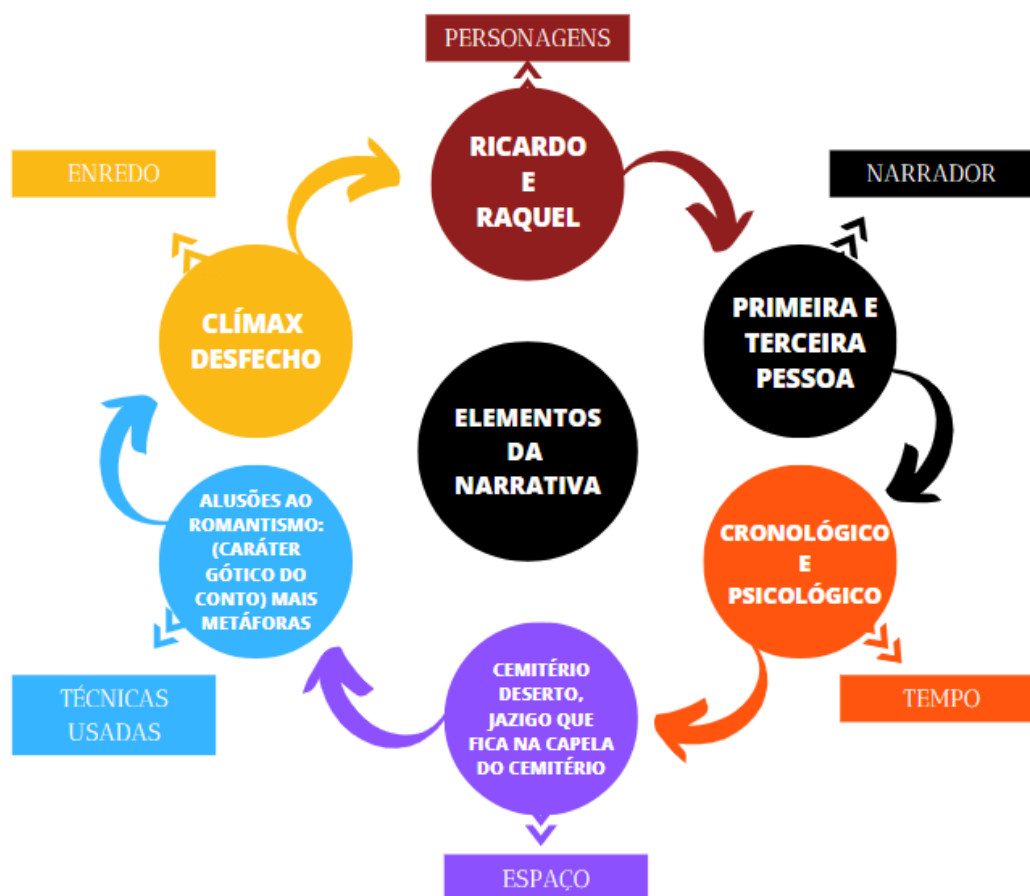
PERSONAGENS

RICARDO E RAQUEL

NARRADOR

PRIMEIRA E TERCEIRA PESSOA

ENREDO

CLÍMAX DESFECHO

ELEMENTOS DA NARRATIVA

ALUSÕES AO ROMANTISMO: (CARÁTER GÓTICO DO CONTO) MAIS METÁFORAS

CRONOLÓGICO E PSICOLÓGICO

TÉCNICAS USADAS

CEMITÉRIO DESERTO, JAZIGO QUE FICA NA CAPELA DO CEMITÉRIO

TEMPO

ESPAÇO